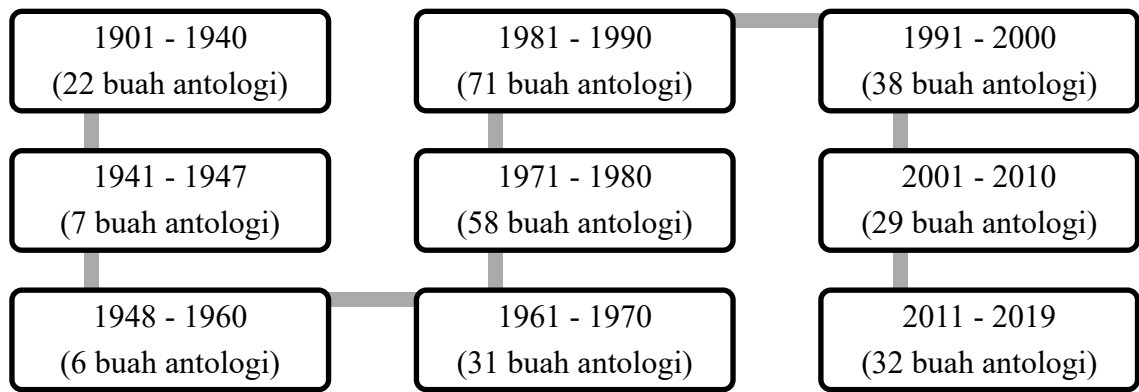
1901 - 1940
(22 buah antologi)

1941 - 1947
(7 buah antologi)

1948 - 1960
(6 buah antologi)

1961 - 1970
(31 buah antologi)

1971 - 1980
(58 buah antologi)

1981 - 1990
(71 buah antologi)

1991 - 2000
(38 buah antologi)

2001 - 2010
(29 buah antologi)

2011 - 2019
(32 buah antologi)